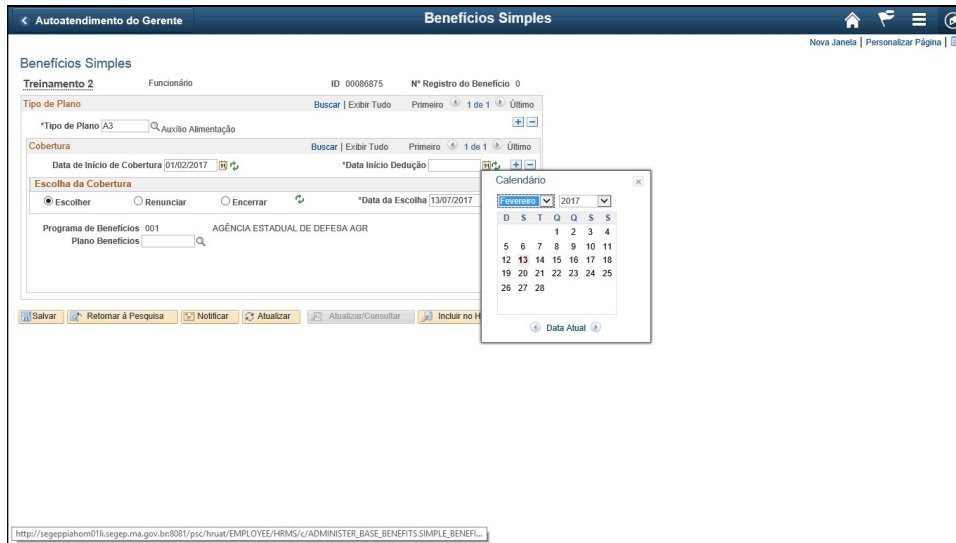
< Autoatendimento do Gerente

Benefícios Simples

Nova Janela | Personalizar Página |

Benefícios Simples

Treinamento 2 Funcionário ID 00086875 Nº Registro do Benefício 0

Tipo de Plano Buscar | Exibir Tudo Primeiro 1 de 1 Último

*Tipo de Plano A3 Auxílio Alimentação

Cobertura Buscar | Exibir Tudo Primeiro 1 de 1 Último

Data de Início de Cobertura 01/02/2017 *Data Início Dedução

Escolha da Cobertura

Escolher Renunciar Encerrar *Data da Escolha 13/07/2017

Programa de Benefícios 001 AGÊNCIA ESTADUAL DE DEFESA AGR

Plano Benefícios

Calendário

Fevereiro 2017

| D | S | T | Q | Q | S | S |
|---|---|---|---|---|---|---|
| | | | 1 | 2 | 3 | 4 |
| 5 | 6 | 7 | 8 | 9 | 10 | 11 |
| 12 | 13 | 14 | 15 | 16 | 17 | 18 |
| 19 | 20 | 21 | 22 | 23 | 24 | 25 |
| 26 | 27 | 28 | | | | |

Data Atual

Salvar Retornar à Pesquisa Notificar Atualizar Atualizar/Consultar Incluir no H

http://segeppiahom01li.segep.ma.gov.br:8081/psc/hruat/EMPLOYEE/HRMS/c/ADMINISTER_BASE_BENEFITS.SIMPLE_BENEFI...